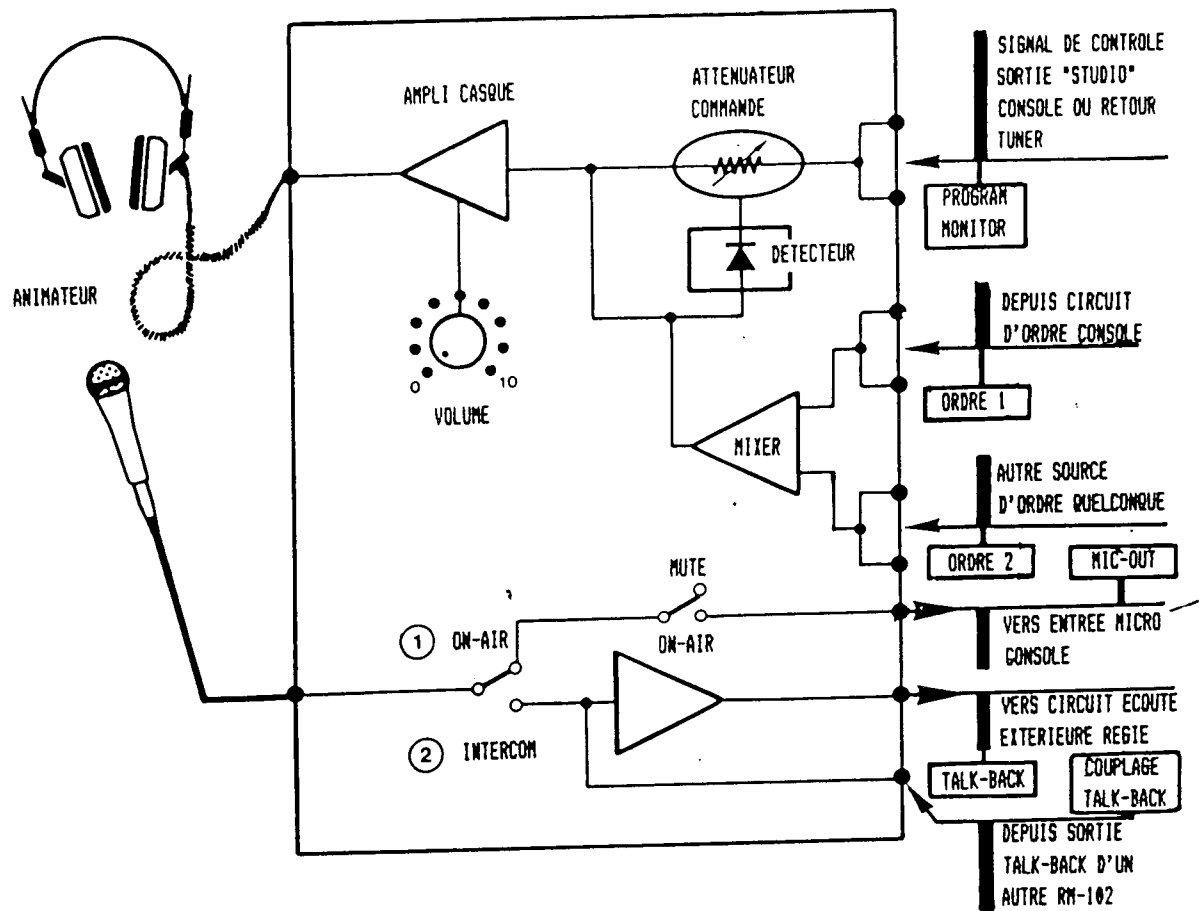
AMPLI CASQUE

ATTENUATEUR COMMANDE

SIGNAL DE CONTROLE SORTIE "STUDIO" CONSOLE OU RETOUR TUNER

PROGRAM MONITOR

DETECTEUR

ANIMATEUR

DEPUIS CIRCUIT D'ORDRE CONSOLE

0

10

VOLUME

ORDRE 1

MIXER

AUTRE SOURCE D'ORDRE QUELCONQUE

ORDRE 2

MIC-OUT

MUTE

ON-AIR

1 ON-AIR

VERS ENTREE MICRO CONSOLE

VERS CIRCUIT ECOUTE EXTERIEURE REGIE

2 INTERCOM

TALK-BACK

COUPLAGE TALK-BACK

DEPUIS SORTIE TALK-BACK D'UN AUTRE RM-102